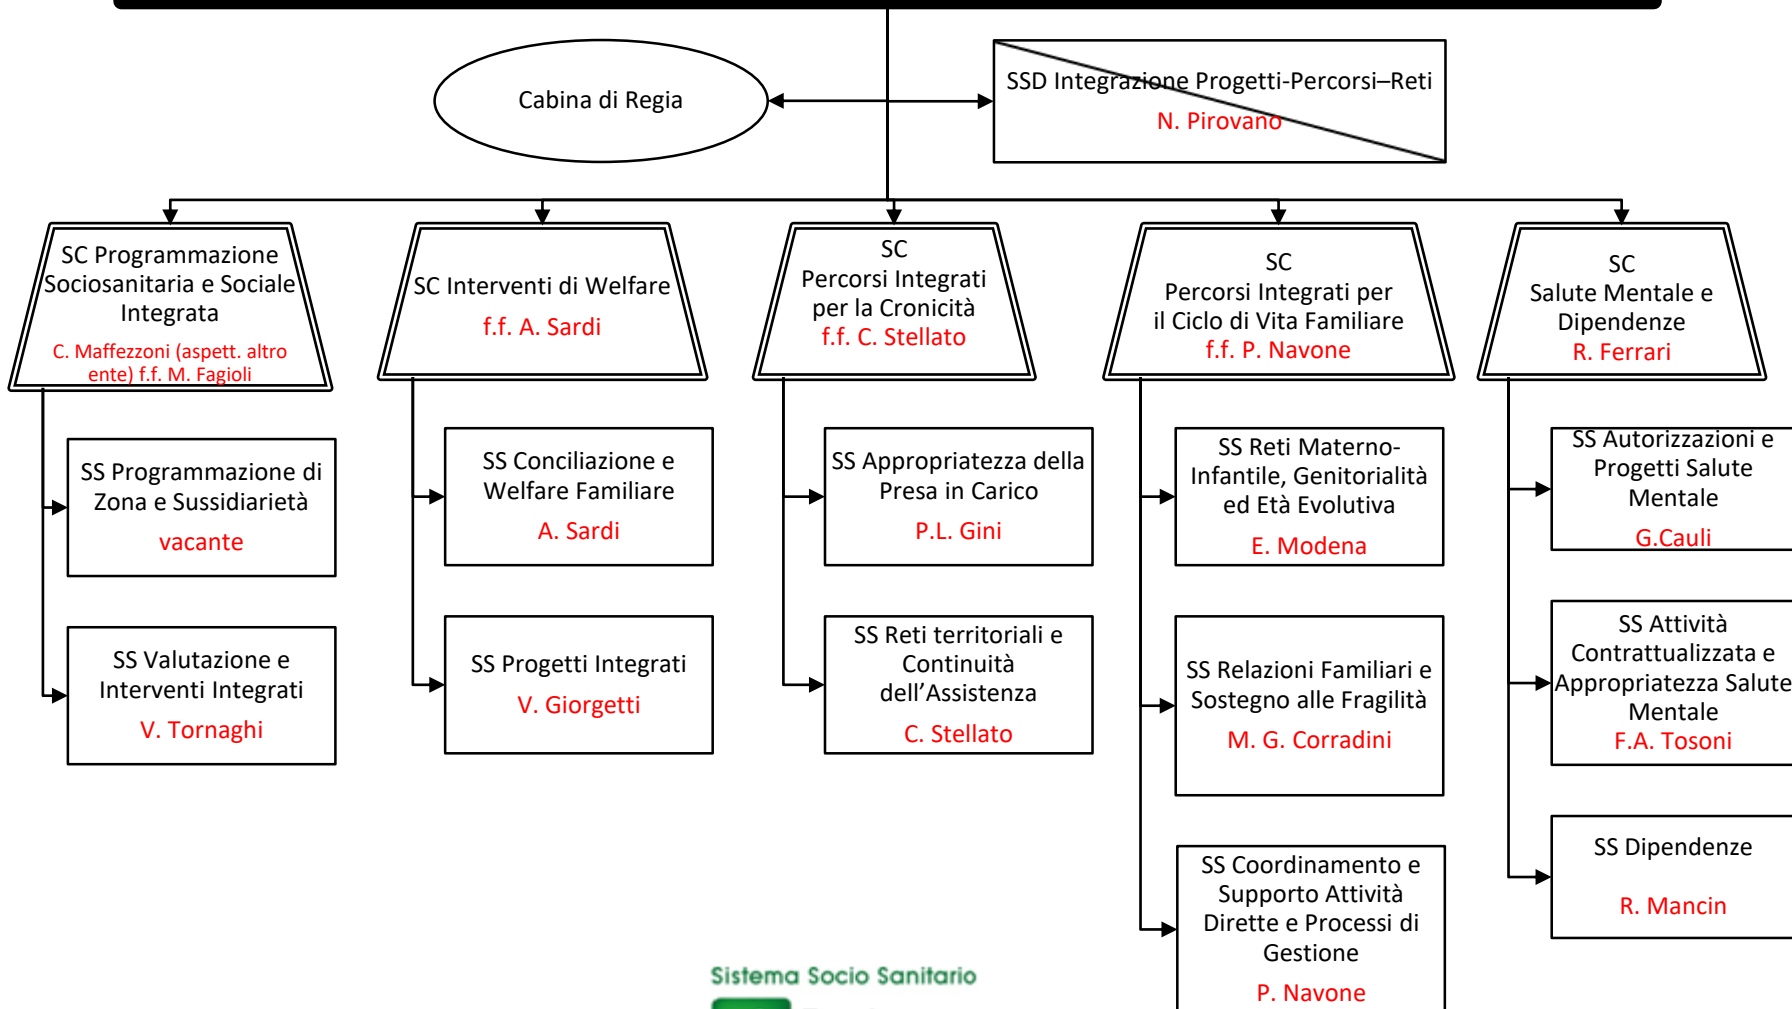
Cabina di Regia

SSD Integrazione Progetti-Percorsi–Reti
N. Pirovano

SC Programmazione Sociosanitaria e Sociale Integrata
C. Maffezzoni (aspett. altro ente) f.f. M. Fagioli

SS Programmazione di Zona e Sussidiarietà
vacante

SS Valutazione e Interventi Integrati
V. Tornaghi

SC Interventi di Welfare
f.f. A. Sardi

SS Conciliazione e Welfare Familiare
A. Sardi

SS Progetti Integrati
V. Giorgetti

SC
Percorsi Integrati per la Cronicità
f.f. C. Stellato

SS Appropriatezza della Presa in Carico
P.L. Gini

SS Reti territoriali e Continuità dell'Assistenza
C. Stellato

SC
Percorsi Integrati per il Ciclo di Vita Familiare
f.f. P. Navone

SS Reti Materno-Infantile, Genitorialità ed Età Evolutiva
E. Modena

SS Relazioni Familiari e Sostegno alle Fragilità
M. G. Corradini

SS Coordinamento e Supporto Attività Dirette e Processi di Gestione
P. Navone

SC
Salute Mentale e Dipendenze
R. Ferrari

SS Autorizzazioni e Progetti Salute Mentale
G.Cauli

SS Attività Contrattualizzata e Appropriatezza Salute Mentale
F.A. Tosoni

SS Dipendenze
R. Mancin

Sistema Socio Sanitario